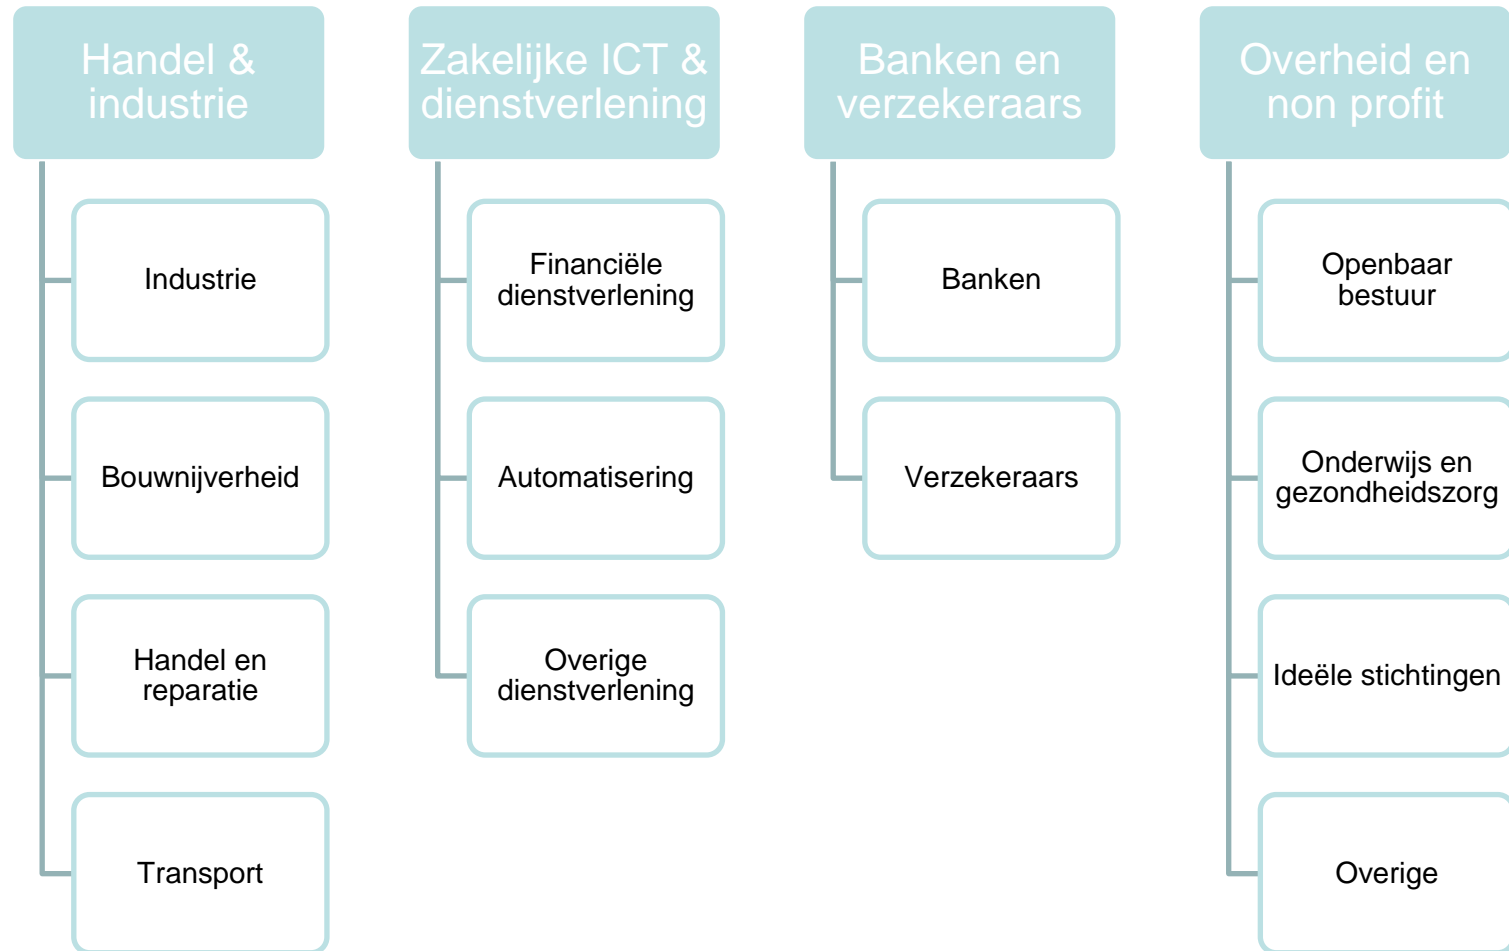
Handel & industrie

Industrie

Bouwnijverheid

Handel en reparatie

Transport

Zakelijke ICT & dienstverlening

Financiële dienstverlening

Automatisering

Overige dienstverlening

Banken en verzekeraars

Banken

Verzekeraars

Overheid en non profit

Openbaar bestuur

Onderwijs en gezondheidszorg

Ideële stichtingen

Overige